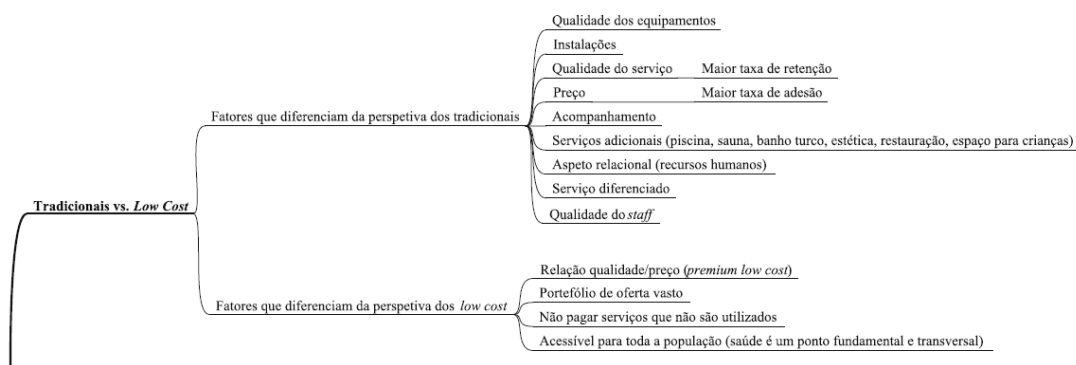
Tradicionais vs. *Low Cost*

Fatores que diferenciam da perspetiva dos tradicionais

Qualidade dos equipamentos

Instalações

Qualidade do serviço — Maior taxa de retenção

Preço — Maior taxa de adesão

Acompanhamento

Serviços adicionais (piscina, sauna, banho turco, estética, restauração, espaço para crianças)

Aspeto relacional (recursos humanos)

Serviço diferenciado

Qualidade do *staff*

Fatores que diferenciam da perspetiva dos *low cost*

Relação qualidade/preço (*premium low cost*)

Portefólio de oferta vasto

Não pagar serviços que não são utilizados

Acessível para toda a população (saúde é um ponto fundamental e transversal)